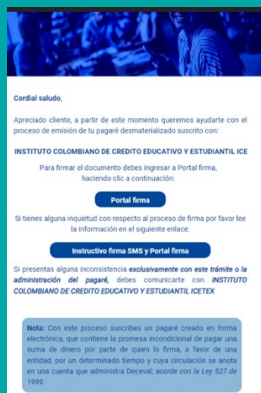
Cordial saludo,

Apreciado cliente, a partir de este momento queremos ayudarte con el proceso de emisión de tu pagaré desmaterializado suscrito con:

INSTITUTO COLOMBIANO DE CREDITO EDUCATIVO Y ESTUDIANTIL ICE

Para firmar el documento debes ingresar a Portal firma, haciendo clic a continuación:

Portal firma

Si tienes alguna inquietud con respecto al proceso de firma por favor lee la información en el siguiente enlace:

Instructivo firma SMS y Portal firma

Si presentas alguna inconsistencia exclusivamente con este trámite o la administración del pagaré, debes comunicarte con INSTITUTO COLOMBIANO DE CREDITO EDUCATIVO Y ESTUDIANTIL ICETEX

Nota: Con este proceso suscribes un pagaré creado en forma electrónica, que contiene la promesa incondicional de pagar una suma de dinero por parte de quien lo firma, a favor de una entidad, por un determinado tiempo y cuya circulación se anota en una cuenta que administra Deceval; acorde con la Ley 527 de 1999.